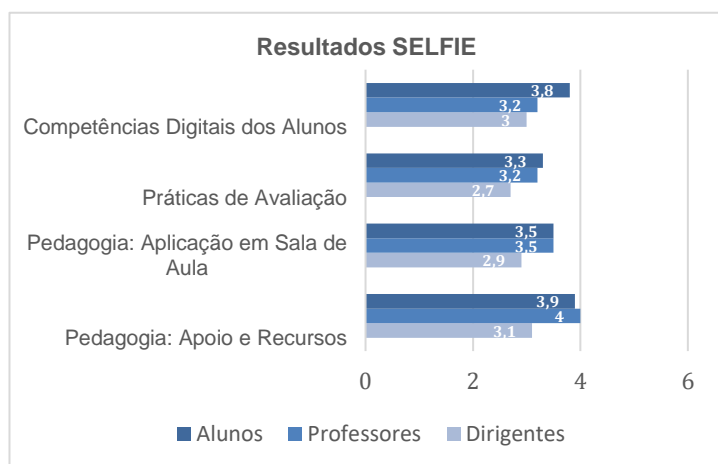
Resultados SELFIE

Competências Digitais dos Alunos
3,8
3,2
3

Práticas de Avaliação
3,3
3,2
2,7

Pedagogia: Aplicação em Sala de Aula
3,5
3,5
2,9

Pedagogia: Apoio e Recursos
3,9
4
3,1

0 2 4 6

Alunos Professores Dirigentes